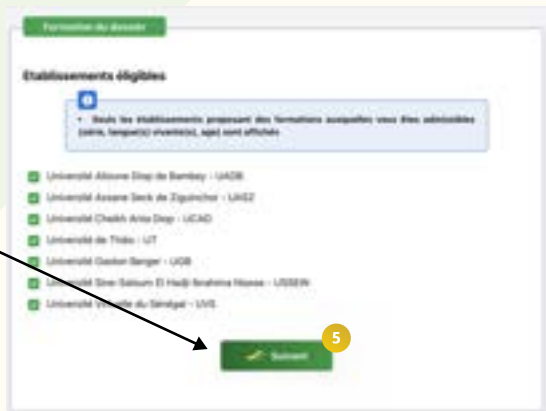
Formation du dossier

Etablissements éligibles

• Seuls les établissements proposant des formations auxquelles vous êtes admissibles (série, langue(s) vivante(s), age) sont affichés

Université Alioune Diop de Bambey - UADB

Université Assane Seck de Ziguinchor - UASZ

Université Cheikh Anta Diop - UCAD

Université de Thiès - UT

Université Gaston Berger - UGB

Université Sine Saloum El Hadji Ibrahima Niasse - USSEIN

Université Virtuelle du Sénégal - UVS

5

Suivant